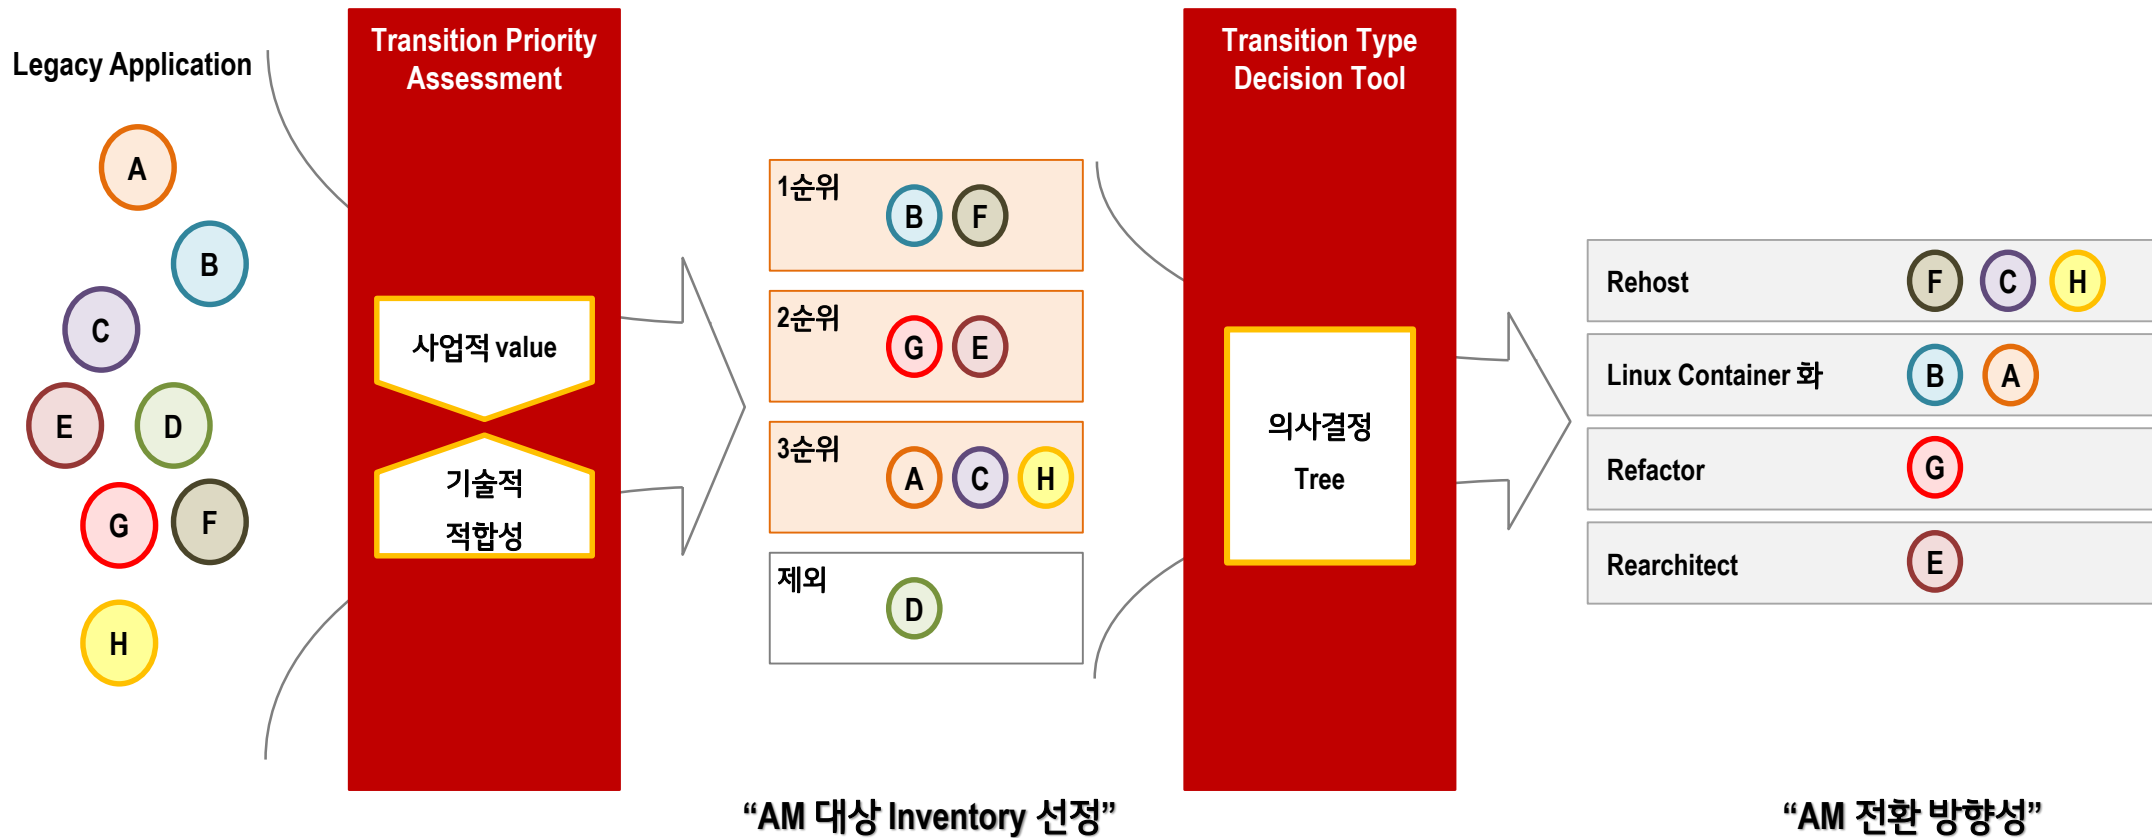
Legacy Application

A
B
C
E
D
G
F
H

Transition Priority Assessment

사업적 value

기술적 적합성

1순위 B F

2순위 G E

3순위 A C H

제외 D

"AM 대상 Inventory 선정"

Transition Type Decision Tool

의사결정 Tree

Rehost F C H

Linux Container 화 B A

Refactor G

Rearchitect E

"AM 전환 방향성"